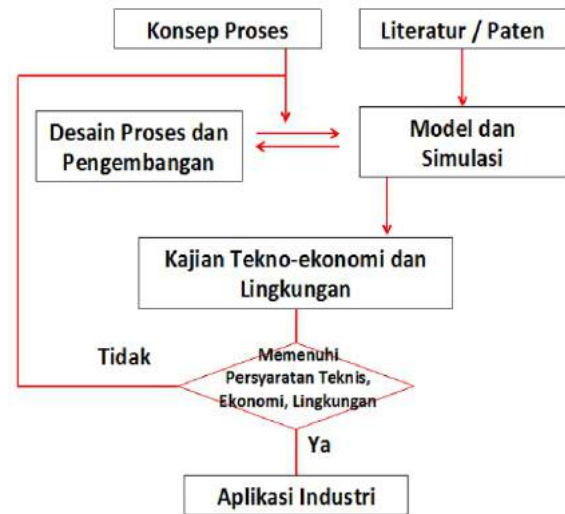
Konsep Proses

Literatur / Paten

Desain Proses dan Pengembangan

Model dan Simulasi

Kajian Tekno-ekonomi dan Lingkungan

Tidak

Memenuhi Persyaratan Teknis, Ekonomi, Lingkungan

Ya

Aplikasi Industri